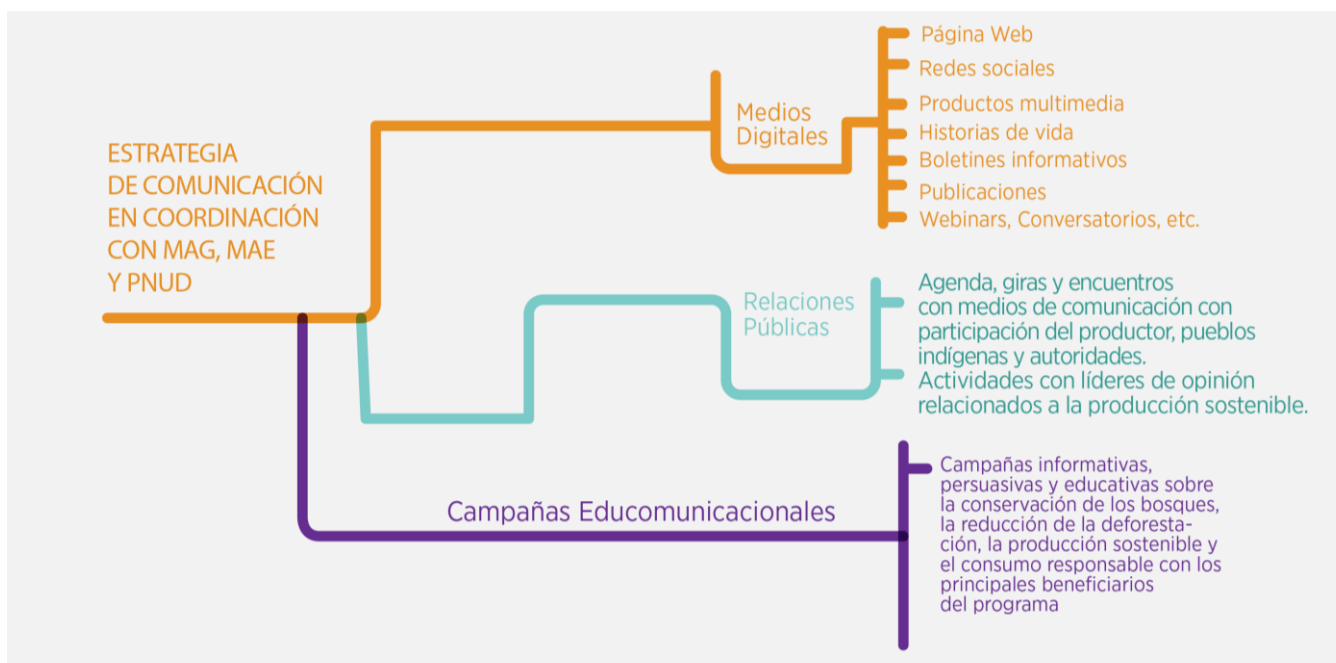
ESTRATEGIA DE COMUNICACIÓN EN COORDINACIÓN CON MAG, MAE Y PNUD

Medios Digitales

Página Web
Redes sociales
Productos multimedia
Historias de vida
Boletines informativos
Publicaciones
Webinars, Conversatorios, etc.

Relaciones Públicas

Agenda, giras y encuentros con medios de comunicación con participación del productor, pueblos indígenas y autoridades.
Actividades con líderes de opinión relacionados a la producción sostenible.

Campañas Educomunicacionales

Campañas informativas, persuasivas y educativas sobre la conservación de los bosques, la reducción de la deforestación, la producción sostenible y el consumo responsable con los principales beneficiarios del programa